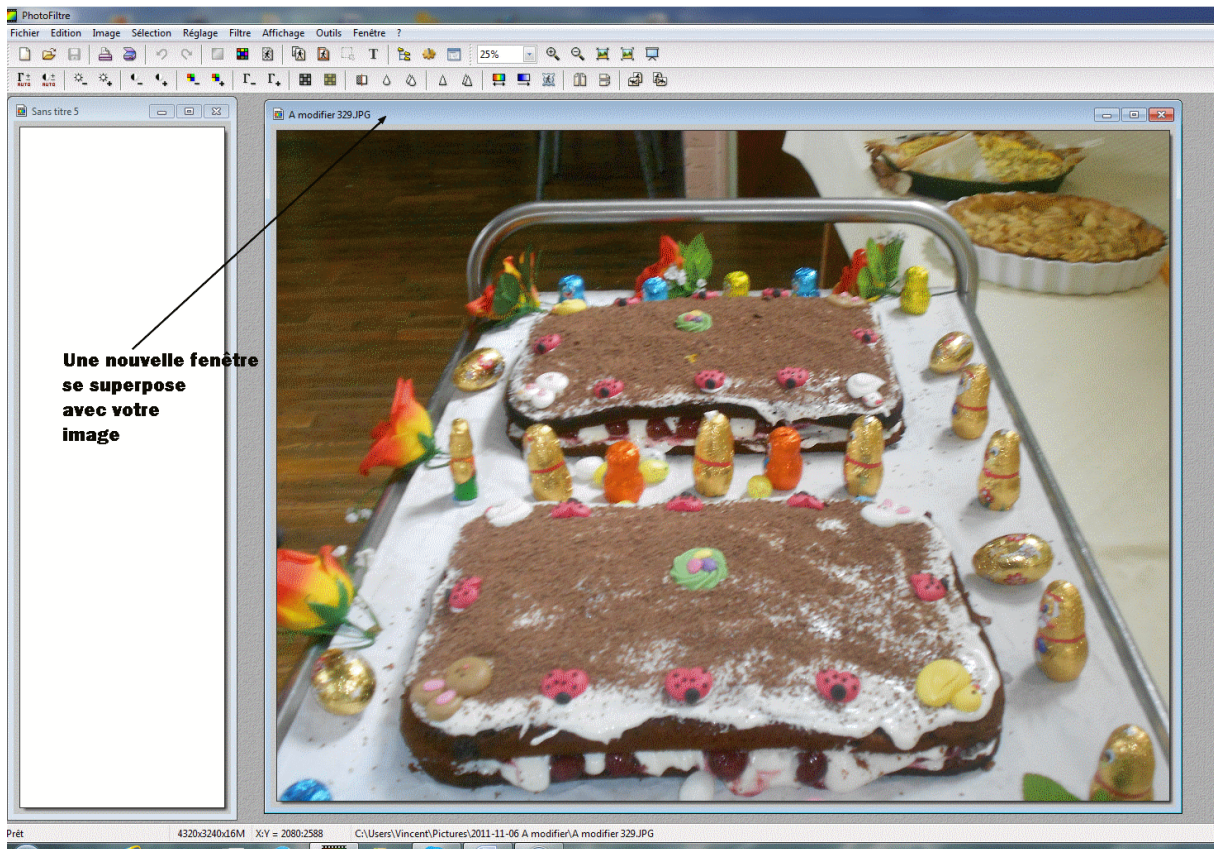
PhotoFiltre

Fichier Edition Image Sélection Réglage Filtre Affichage Outils Fenêtre ?

25%

Sans titre 5

A modifier 329.JPG

Une nouvelle fenêtre se superpose avec votre image

Prêt 4320x3240x16M X:Y = 2080:2588 C:\Users\Vincent\Pictures\2011-11-06 A modifier\A modifier 329.JPG